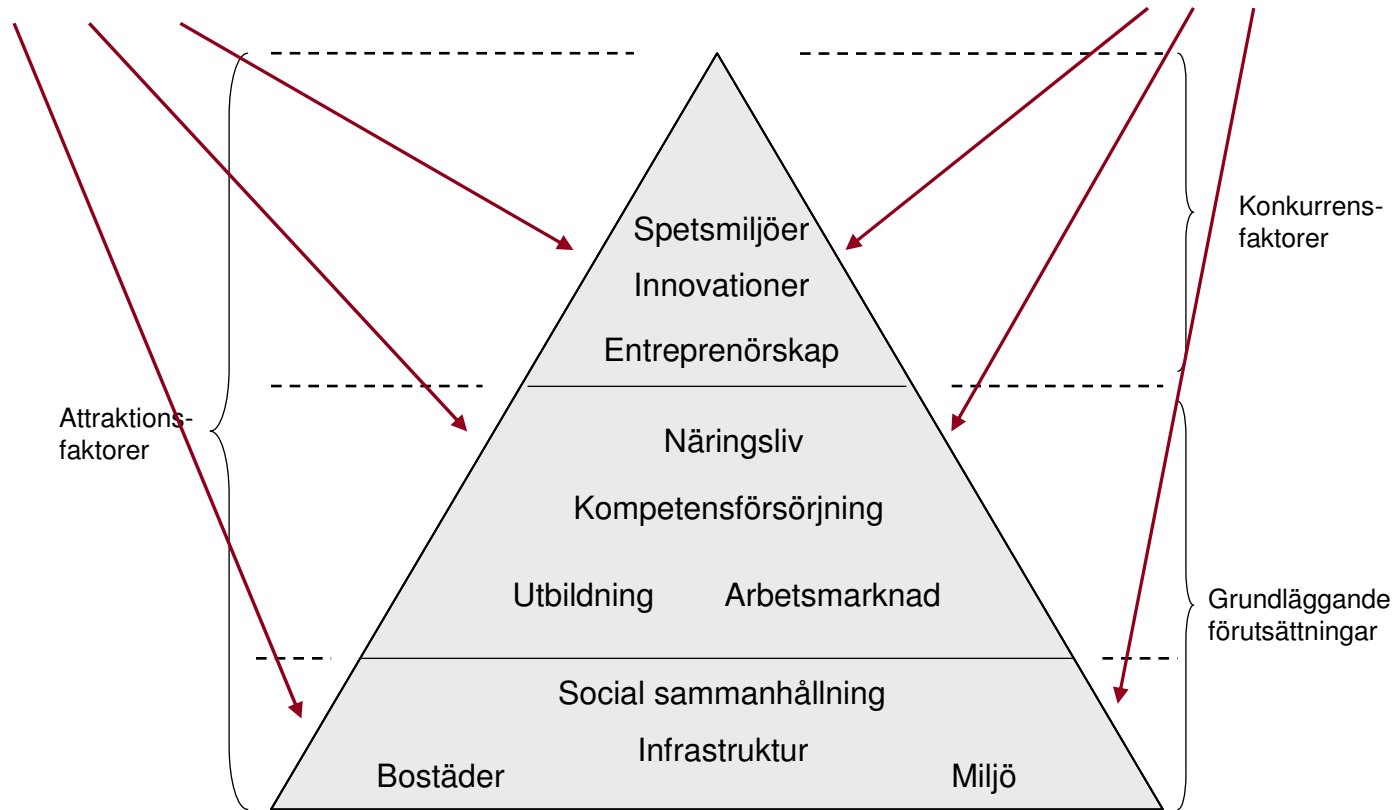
Spetsmiljöer

Innovationer

Entreprenörskap

Näringsliv

Kompetensförsörjning

Utbildning Arbetsmarknad

Social sammanhållning

Infrastruktur

Bostäder Miljö

Attraktionsfaktorer

Konkurrensfaktorer

Grundläggande förutsättningar